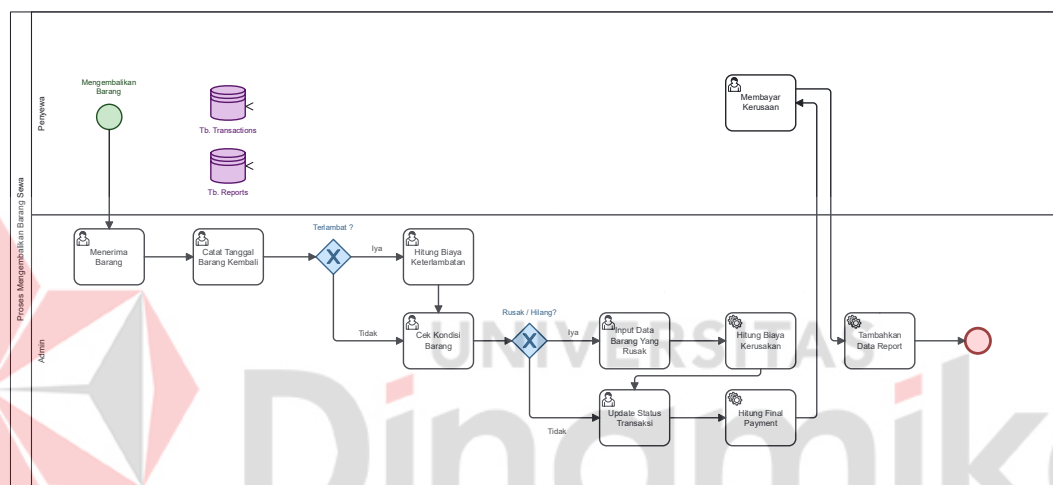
Proses Mengembalikan Barang Sewa

Penyewa

Mengembalikan Barang

Tb. Transactions

Tb. Reports

Membayar Kerusaan

Admin

Menerima Barang

Catat Tanggal Barang Kembali

Terlambat ?

Iya

Hitung Biaya Keterlambatan

Tidak

Cek Kondisi Barang

Rusak / Hilang?

Iya

Input Data Barang Yang Rusak

Hitung Biaya Kerusakan

Tambahkan Data Report

Tidak

Update Status Transaksi

Hitung Final Payment

UNIVERSITAS

Dinamika